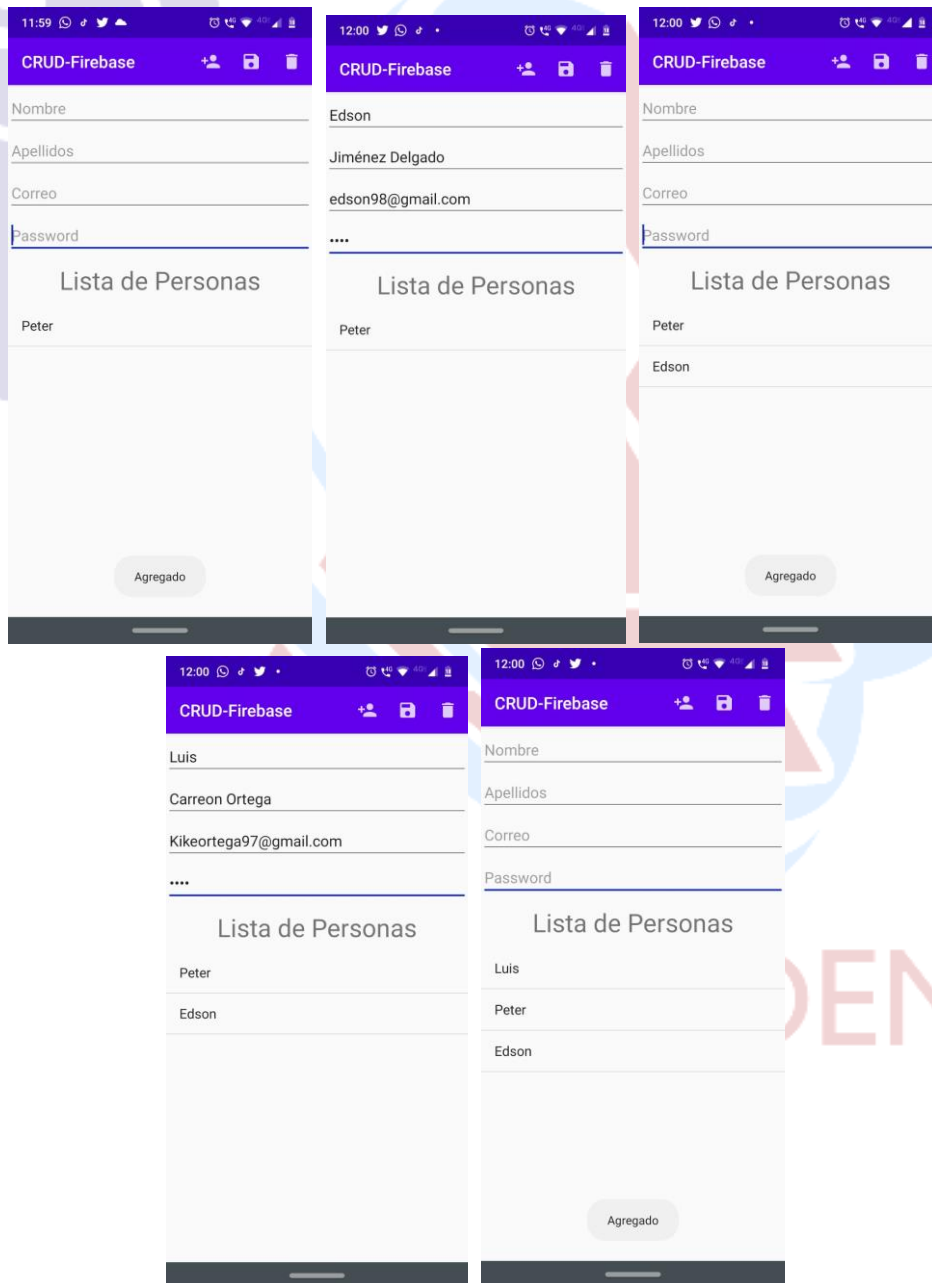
11:59

CRUD-Firebase

Nombre

Apellidos

Correo

Password

Lista de Personas

Peter

Agregado

12:00

CRUD-Firebase

Edson

Jiménez Delgado

edson98@gmail.com

••••

Lista de Personas

Peter

12:00

CRUD-Firebase

Nombre

Apellidos

Correo

Password

Lista de Personas

Peter

Edson

Agregado

12:00

CRUD-Firebase

Luis

Carreon Ortega

Kikeortega97@gmail.com

••••

Lista de Personas

Peter

Edson

12:00

CRUD-Firebase

Nombre

Apellidos

Correo

Password

Lista de Personas

Luis

Peter

Edson

Agregado